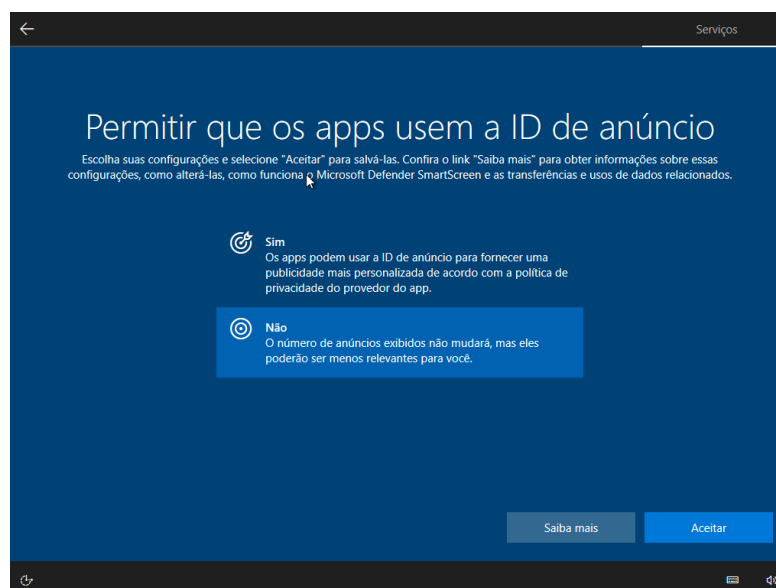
Serviços

Permitir que os apps usem a ID de anúncio

Escolha suas configurações e selecione "Aceitar" para salvá-las. Confira o link "Saiba mais" para obter informações sobre essas configurações, como alterá-las, como funciona o Microsoft Defender SmartScreen e as transferências e usos de dados relacionados.

Sim
Os apps podem usar a ID de anúncio para fornecer uma publicidade mais personalizada de acordo com a política de privacidade do provedor do app.

Não
O número de anúncios exibidos não mudará, mas eles poderão ser menos relevantes para você.

Saiba mais

Aceitar